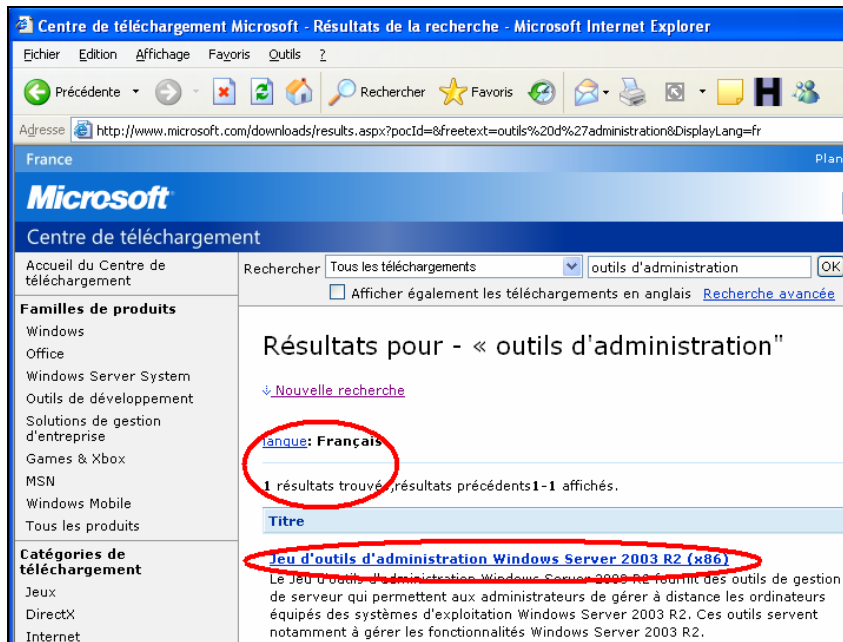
Centre de téléchargement Microsoft - Résultats de la recherche - Microsoft Internet Explorer

Fichier Edition Affichage Favoris Outils ?

Précédente Rechercher Favoris

Adresse http://www.microsoft.com/downloads/results.aspx?pocId=&freetext=outils%20d%27administration&DisplayLang=fr

France Plan

Microsoft

Centre de téléchargement

Accueil du Centre de téléchargement

Familles de produits
Windows
Office
Windows Server System
Outils de développement
Solutions de gestion d'entreprise
Games & Xbox
MSN
Windows Mobile
Tous les produits

Catégories de téléchargement
Jeux
DirectX
Internet

Rechercher Tous les téléchargements outils d'administration OK

Afficher également les téléchargements en anglais Recherche avancée

Résultats pour - « outils d'administration"

Nouvelle recherche

langue: Français

1 résultats trouvé, résultats précédents1-1 affichés.

Titre

Jeu d'outils d'administration Windows Server 2003 R2 (x86)

Le Jeu d'outils d'administration Windows Server 2003 R2 fournit des outils de gestion de serveur qui permettent aux administrateurs de gérer à distance les ordinateurs équipés des systèmes d'exploitation Windows Server 2003 R2. Ces outils servent notamment à gérer les fonctionnalités Windows Server 2003 R2.